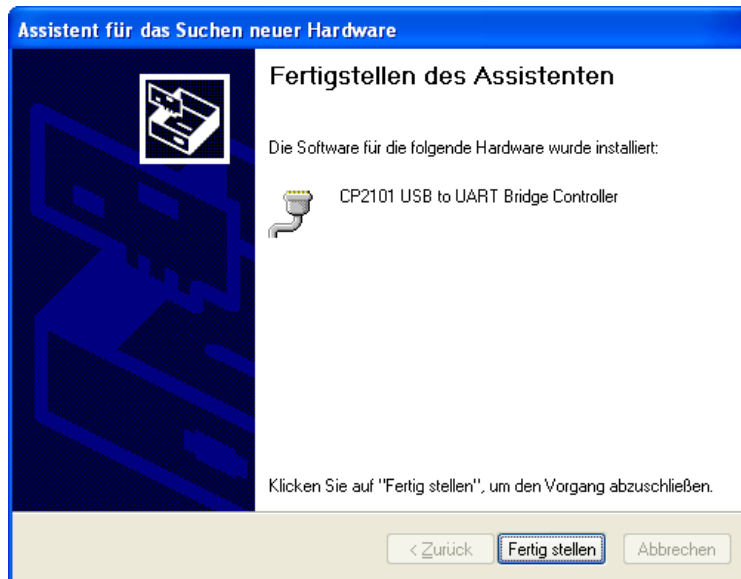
Assistent für das Suchen neuer Hardware

Fertigstellen des Assistenten

Die Software für die folgende Hardware wurde installiert:

CP2101 USB to UART Bridge Controller

Klicken Sie auf "Fertig stellen", um den Vorgang abzuschließen.

< Zurück
Fertig stellen
Abbrechen